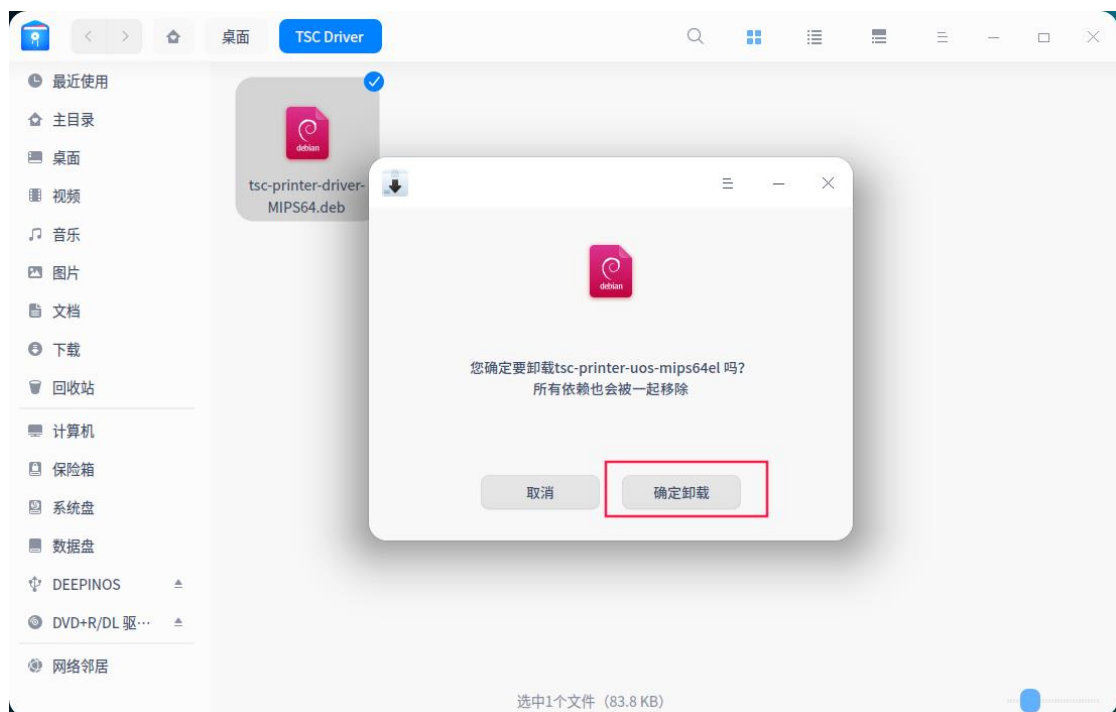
桌面
TSC Driver

最近使用
主目录
桌面
视频
音乐
图片
文档
下载
回收站
计算机
保险箱
系统盘
数据盘
DEEPINOS
DVD+R/DL 驱…
网络邻居

debian
tsc-printer-driver-MIPS64.deb

debian
您确定要卸载tsc-printer-uos-mips64el 吗?
所有依赖也会被一起移除

取消
确定卸载

选中1个文件 (83.8 KB)